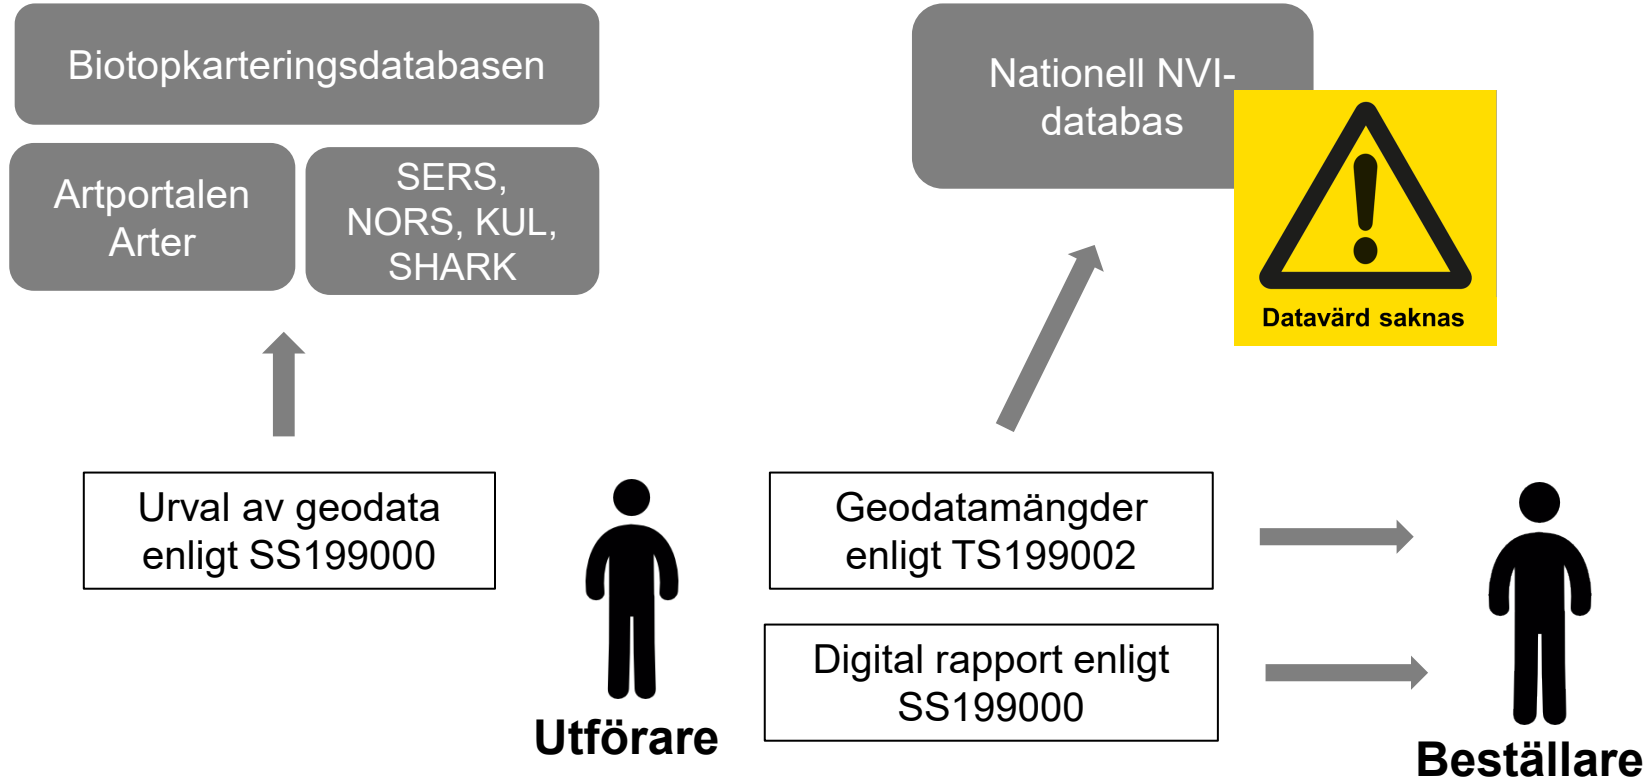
Biotopkarteringsdatabasen

Artportalen Arter

SERS, NORS, KUL, SHARK

Nationell NVI-databas

Datavärd saknas

Urval av geodata enligt SS199000

Utförare

Geodatamängder enligt TS199002

Digital rapport enligt SS199000

Beställare